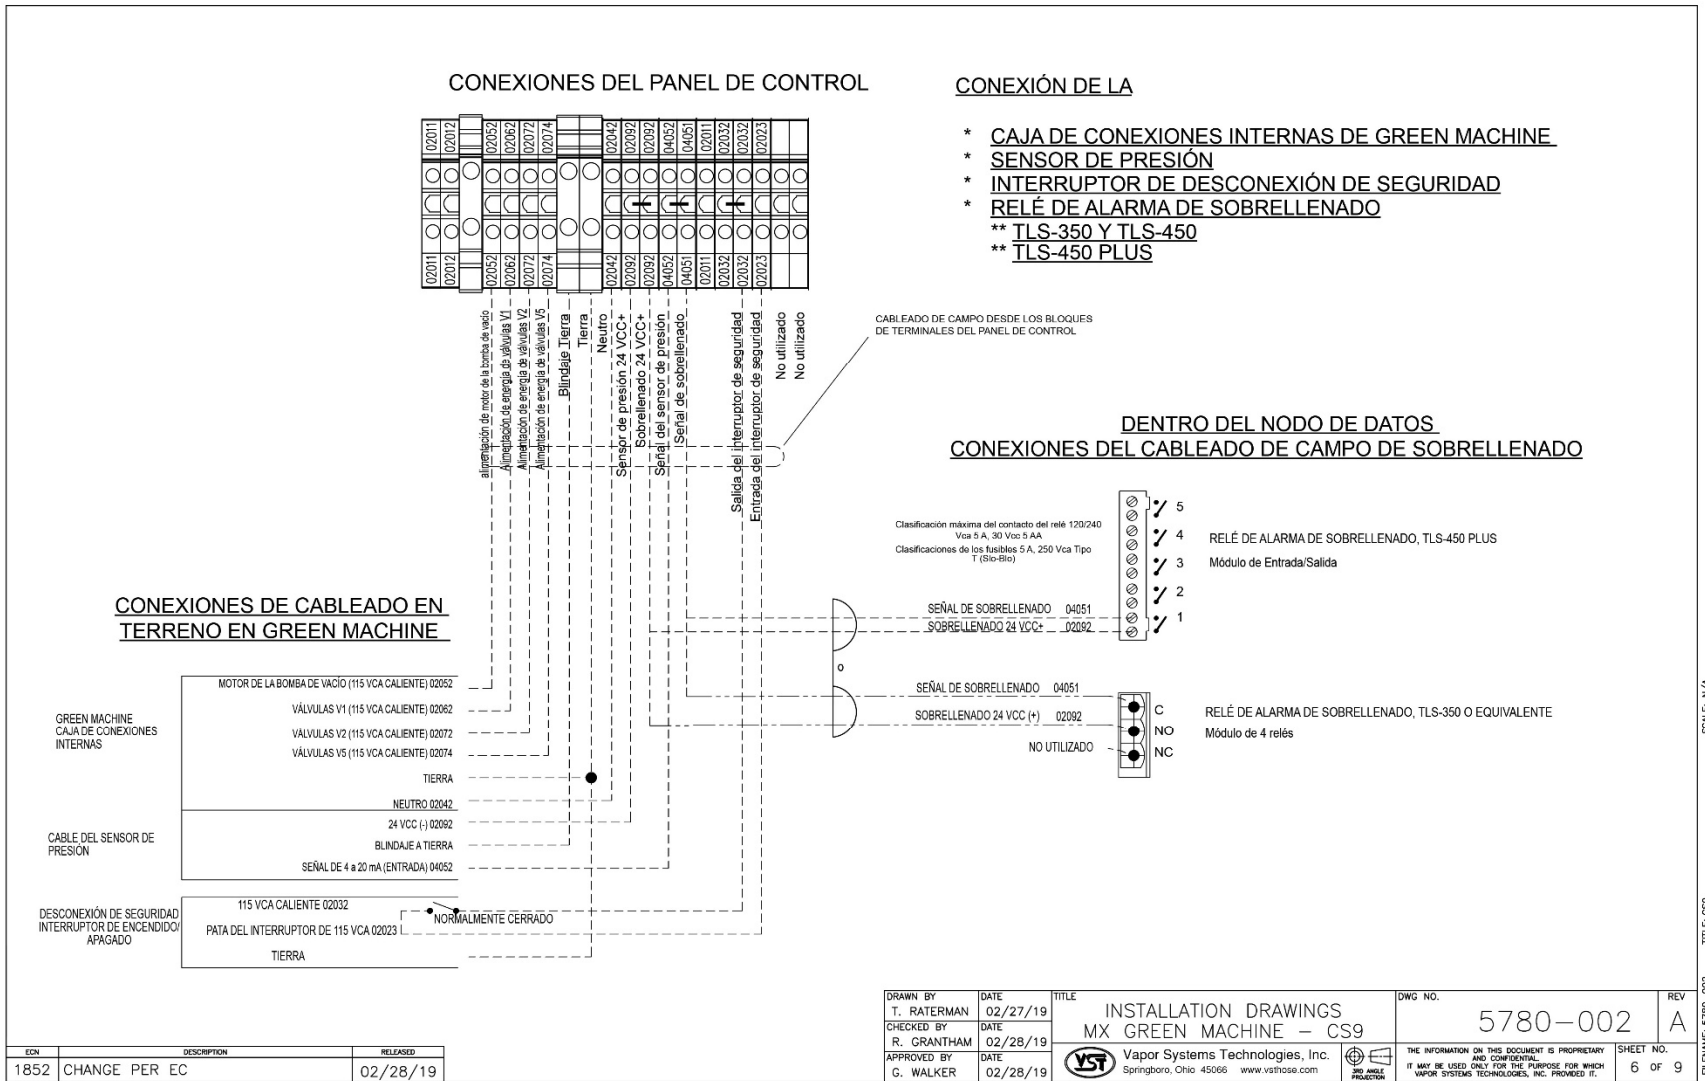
CONEXIONES DEL PANEL DE CONTROL

CONEXIÓN DE LA

* CAJA DE CONEXIONES INTERNAS DE GREEN MACHINE
* SENSOR DE PRESIÓN
* INTERRUPTOR DE DESCONEXIÓN DE SEGURIDAD
* RELÉ DE ALARMA DE SOBRELLENADO
** TLS-350 Y TLS-450
** TLS-450 PLUS

02011 02012 02052 02062 02072 02074 02042 02092 02092 04052 04051 02011 02032 02032 02023

02011 02012 02052 02062 02072 02074 02042 02092 02092 04052 04051 02011 02032 02032 02023

alimentación de motor de la bomba de vacío
Alimentación de energía de válvulas V1
Alimentación de energía de válvulas V2
Alimentación de energía de válvulas V5
Blindaje Tierra
Tierra
Neutro
Sensor de presión 24 VCC+
Sobrellenado 24 VCC+
Señal del sensor de presión
Señal de sobrellenado
Salida del interruptor de seguridad
Entrada del interruptor de seguridad
No utilizado
No utilizado

CABLEADO DE CAMPO DESDE LOS BLOQUES DE TERMINALES DEL PANEL DE CONTROL

DENTRO DEL NODO DE DATOS
CONEXIONES DEL CABLEADO DE CAMPO DE SOBRELLENADO

Clasificación máxima del contacto del relé 120/240 Vca 5 A, 30 Vcc 5 AA
Clasificaciones de los fusibles 5 A, 250 Vca Tipo T (Slo-Blo)

5
4
3
2
1

RELÉ DE ALARMA DE SOBRELLENADO, TLS-450 PLUS
Módulo de Entrada/Salida

SEÑAL DE SOBRELLENADO 04051
SOBRELLENADO 24 VCC+ 02092

o

SEÑAL DE SOBRELLENADO 04051
SOBRELLENADO 24 VCC (+) 02092
NO UTILIZADO

C
NO
NC

RELÉ DE ALARMA DE SOBRELLENADO, TLS-350 O EQUIVALENTE
Módulo de 4 relés

CONEXIONES DE CABLEADO EN TERRENO EN GREEN MACHINE

GREEN MACHINE
CAJA DE CONEXIONES INTERNAS

MOTOR DE LA BOMBA DE VACÍO (115 VCA CALIENTE) 02052
VÁLVULAS V1 (115 VCA CALIENTE) 02062
VÁLVULAS V2 (115 VCA CALIENTE) 02072
VÁLVULAS V5 (115 VCA CALIENTE) 02074
TIERRA
NEUTRO 02042

CABLE DEL SENSOR DE PRESIÓN

24 VCC (-) 02092
BLINDAJE A TIERRA
SEÑAL DE 4 a 20 mA (ENTRADA) 04052

DESCONEXIÓN DE SEGURIDAD
INTERRUPTOR DE ENCENDIDO/APAGADO

115 VCA CALIENTE 02032
NORMALMENTE CERRADO
PATA DEL INTERRUPTOR DE 115 VCA 02023
TIERRA

| ECN | DESCRIPTION | RELEASED |
|---|---|---|
| 1852 | CHANGE PER EC | 02/28/19 |

| DRAWN BY | DATE |
|---|---|
| T. RATERMAN | 02/27/19 |
| CHECKED BY | DATE |
| R. GRANTHAM | 02/28/19 |
| APPROVED BY | DATE |
| G. WALKER | 02/28/19 |

TITLE
INSTALLATION DRAWINGS
MX GREEN MACHINE – CS9

VST Vapor Systems Technologies, Inc.
Springboro, Ohio 45066 www.vsthose.com
3RD ANGLE PROJECTION

DWG NO.
5780–002
REV
A

THE INFORMATION ON THIS DOCUMENT IS PROPRIETARY AND CONFIDENTIAL. IT MAY BE USED ONLY FOR THE PURPOSE FOR WHICH VAPOR SYSTEMS TECHNOLOGIES, INC. PROVIDED IT.

SHEET NO.
6 OF 9